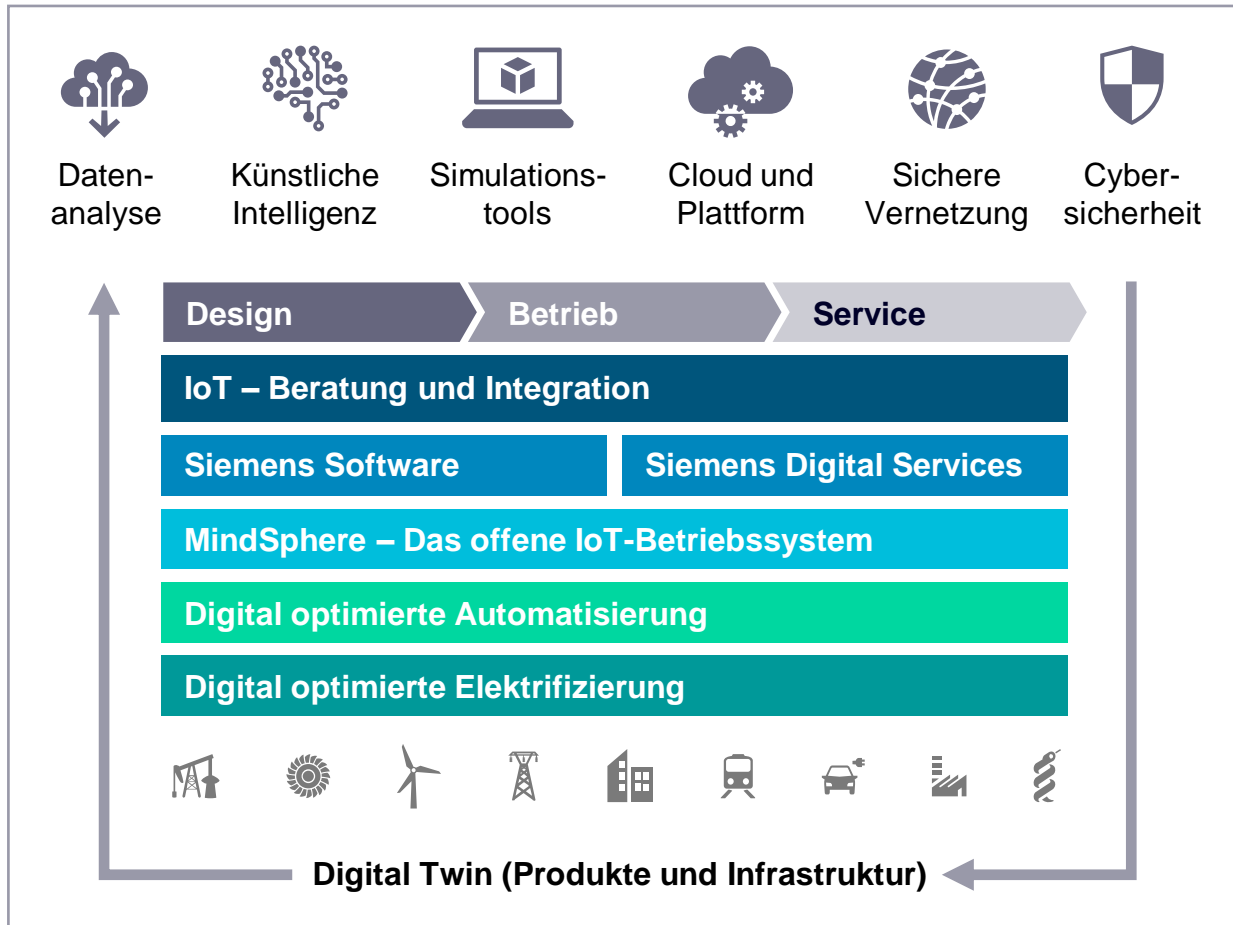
Datenanalyse

Künstliche Intelligenz

Simulationstools

Cloud und Plattform

Sichere Vernetzung

Cybersicherheit

Design

Betrieb

Service

IoT – Beratung und Integration

Siemens Software

Siemens Digital Services

MindSphere – Das offene IoT-Betriebssystem

Digital optimierte Automatisierung

Digital optimierte Elektrifizierung

Digital Twin (Produkte und Infrastruktur)